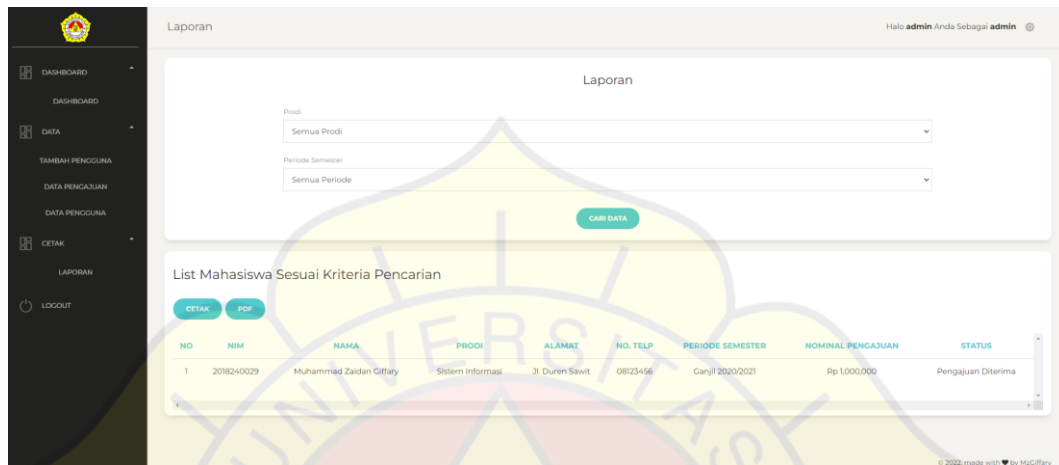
DASHBOARD
DASHBOARD
DATA
TAMBAH PENGGUNA
DATA PENGAJUAN
DATA PENGGUNA
CETAK
LAPORAN
LOGOUT

Laporan

Halo **admin** Anda Sebagai **admin**

Laporan

Prodi
Semua Prodi

Periode Semester
Semua Periode

CARI DATA

List Mahasiswa Sesuai Kriteria Pencarian

CETAK PDF

| NO | NIM | NAMA | PRODI | ALAMAT | NO. TELP | PERIODE SEMESTER | NOMINAL PENGAJUAN | STATUS |
|---|---|---|---|---|---|---|---|---|
| 1 | 2018240029 | Muhammad Zaidan Giffary | Sistem Informasi | Jl. Duren Sawit | 08123456 | Ganjil 2020/2021 | Rp 1,000,000 | Pengajuan Diterima |

© 2022, made with ♥ by MzGiffary